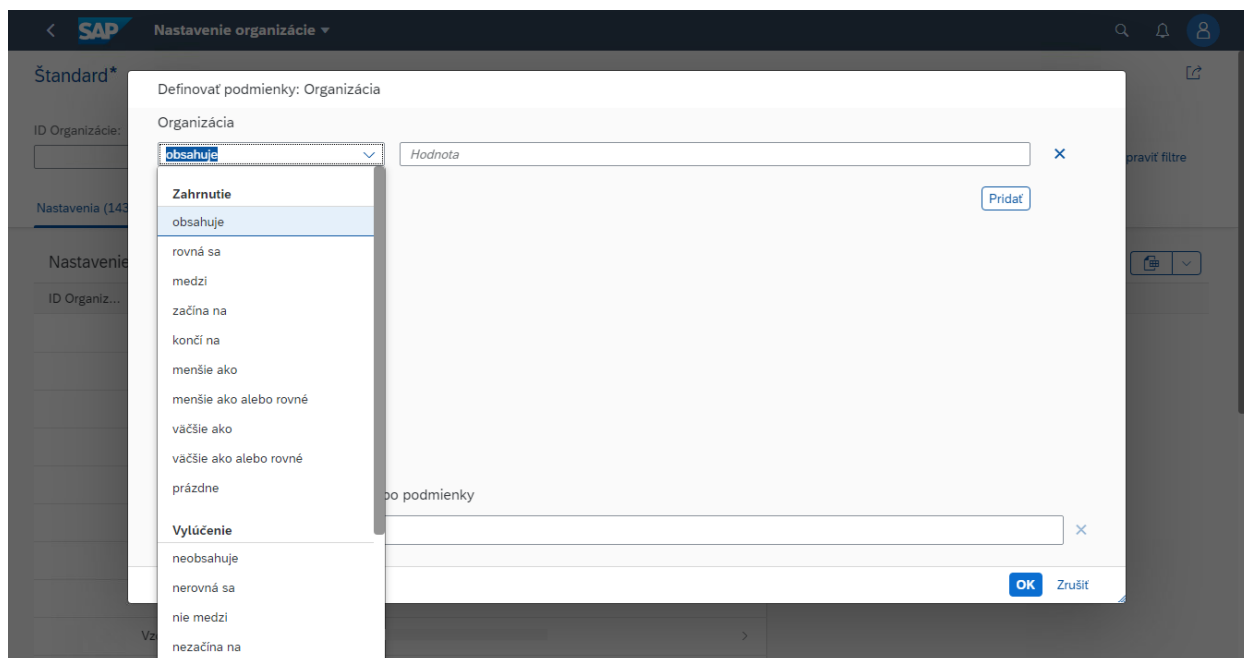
SAP Nastavenie organizácie ▾

Štandard*

ID Organizácie:

Nastavenia (143

Nastavenie

ID Organiz...

Vz

praviť filtre

Definovať podmienky: Organizácia

Organizácia

obsahuje

Hodnota

Pridať

Zahrnutie

obsahuje

rovná sa

medzi

začína na

končí na

menšie ako

menšie ako alebo rovné

väčšie ako

väčšie ako alebo rovné

prázdne

Vylúčenie

neobsahuje

nerovná sa

nie medzi

nezačína na

bo podmienky

OK Zrušiť